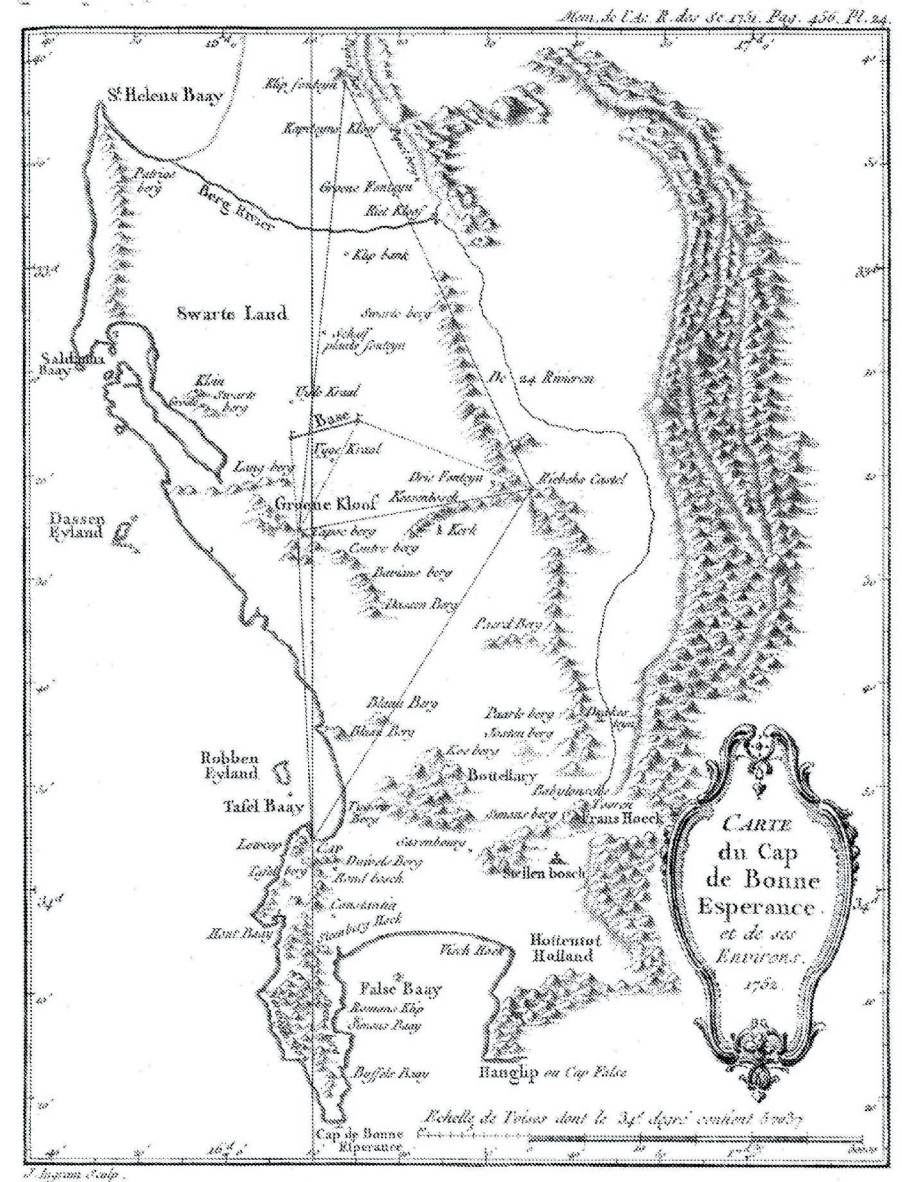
Mem. de l'Ac. R. des Sc. 1751. Pag. 456. Pl. 24.

St. Helena Baay
Klip fontyn
Kapiteyns Kloof
Patriot berg
Berg Rivier
Groene Fonteyn
Riet Kloof
Klip bank
Swarte Land
Swarte berg
Schaff plaats fonteyn
Saldanha Baay
De 24 Rivieren
Klein Swarte berg
Uyle Kraal
Base
Tyge Kraal
Lang berg
Drie Fonteyn
Riebeks Castel
Kassenbosch
Groene Kloof
Dassen Eyland
Kapoc berg
Kerk
Contre berg
Bavians berg
Dassen Berg
Paard Berg
Blaau Berg
Blaau Berg
Paarle berg
Draken
Steenen berg
Koe berg
Robben Eyland
Bottellary
Babylonsche Tooren
Tafel Baay
Tyger Berg
Simons berg
Frans Hoeck
Leeuwkop
Cap
Duivels Berg
Rond bosch
Tafel berg
Constantia
Steenberg Hoek
Stellen bosch
Hout Baay
Visch Hoek
Hottentot Holland
False Baay
Roman Klip
Simons Baay
Buffels Baay
Hanglip ou Cap False
Cap de Bonne Esperance

CARTE du Cap de Bonne Esperance et de ses Environs. 1752.

Echelle de Toises dont le 34e degré contient 57037

J. Ingram Sculp.